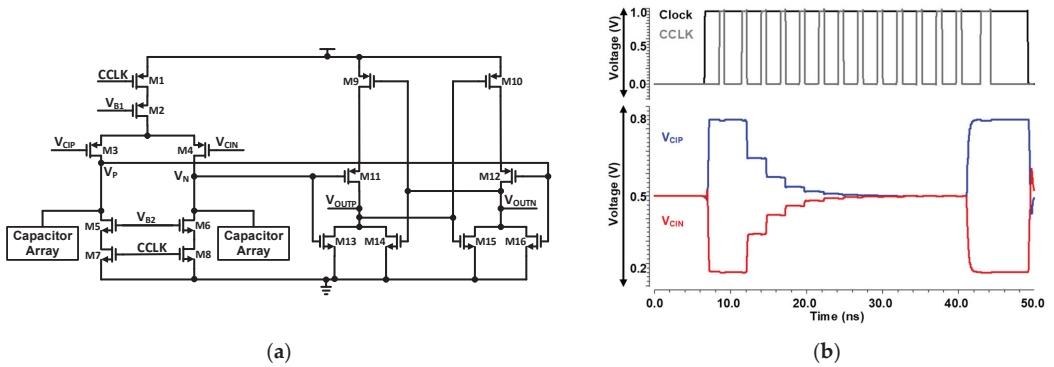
CCLK
M1
$V_{B1}$
M2
$V_{CIP}$
M3
M4
$V_{CIN}$
$V_P$
$V_N$
M9
M10
M11
M12
$V_{OUTP}$
$V_{OUTN}$
M5
$V_{B2}$
M6
Capacitor Array
Capacitor Array
M7
CCLK
M8
M13
M14
M15
M16

(a)

Clock
CCLK
Voltage (V)
1.0
0.5
0.0
Voltage (V)
0.8
0.5
0.2
$V_{CIP}$
$V_{CIN}$
0.0
10.0
20.0
30.0
40.0
50.0
Time (ns)

(b)